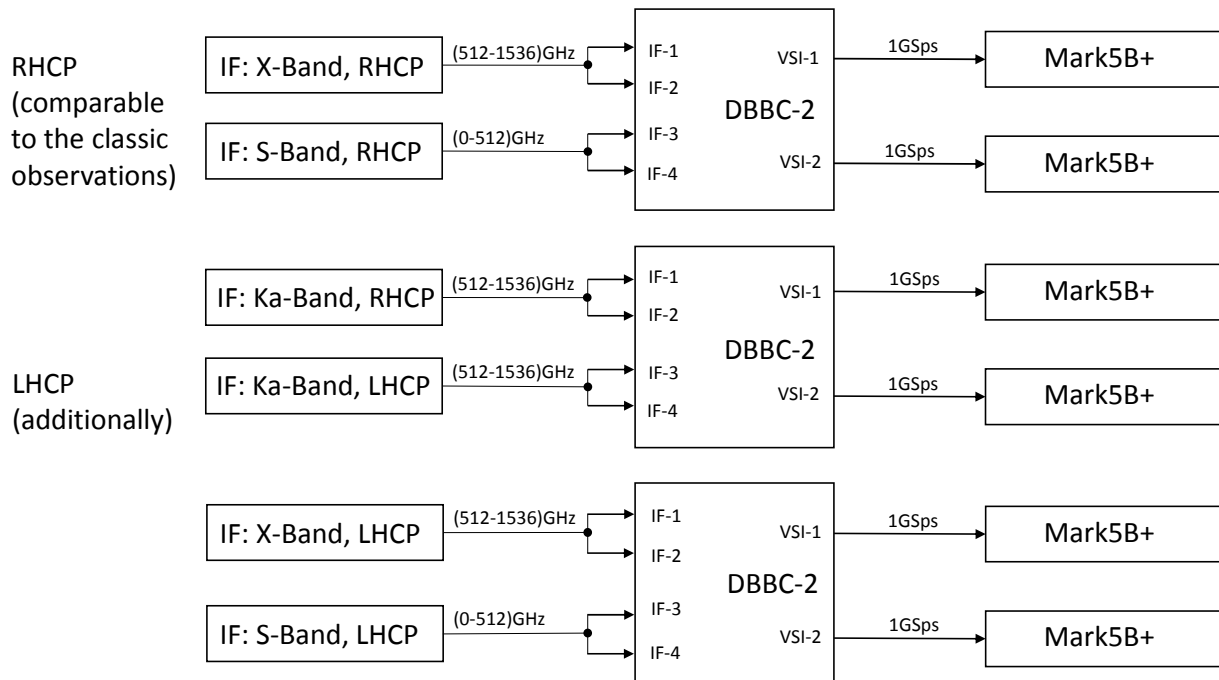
RHCP (comparable to the classic observations)

IF: X-Band, RHCP
(512-1536)GHz
IF: S-Band, RHCP
(0-512)GHz
IF-1
IF-2
IF-3
IF-4
DBBC-2
VSI-1
VSI-2
1GSps
1GSps
Mark5B+
Mark5B+

LHCP (additionally)

IF: Ka-Band, RHCP
(512-1536)GHz
IF: Ka-Band, LHCP
(512-1536)GHz
IF-1
IF-2
IF-3
IF-4
DBBC-2
VSI-1
VSI-2
1GSps
1GSps
Mark5B+
Mark5B+

IF: X-Band, LHCP
(512-1536)GHz
IF: S-Band, LHCP
(0-512)GHz
IF-1
IF-2
IF-3
IF-4
DBBC-2
VSI-1
VSI-2
1GSps
1GSps
Mark5B+
Mark5B+